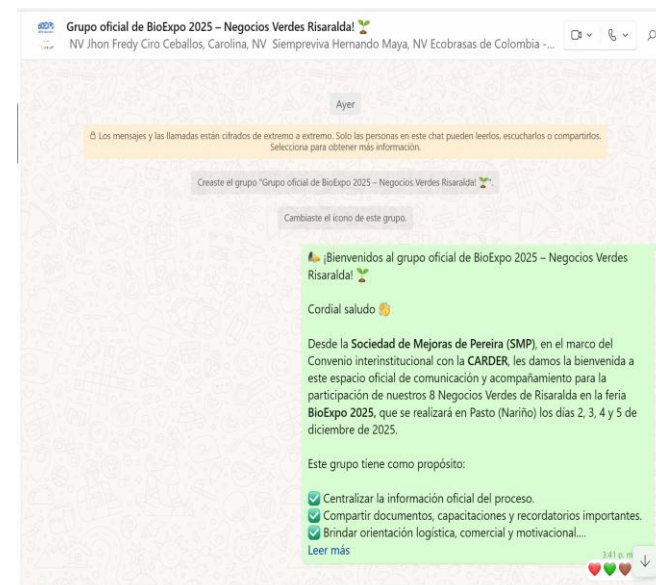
Grupo oficial de BioExpo 2025 – Negocios Verdes Risaralda! 🌱
NV Jhon Fredy Ciro Ceballos, Carolina, NV Siempreviva Hernando Maya, NV Ecobrasas de Colombia -...

Ayer

🔒 Los mensajes y las llamadas están cifrados de extremo a extremo. Solo las personas en este chat pueden leerlos, escucharlos o compartirlos. Selecciona para obtener más información.

Creaste el grupo "Grupo oficial de BioExpo 2025 – Negocios Verdes Risaralda! 🌱".

Cambiaste el icono de este grupo.

¡Bienvenidos al grupo oficial de BioExpo 2025 – Negocios Verdes Risaralda! 🌱

Cordial saludo 👋

Desde la **Sociedad de Mejoras de Pereira (SMP)**, en el marco del Convenio interinstitucional con la **CARDER**, les damos la bienvenida a este espacio oficial de comunicación y acompañamiento para la participación de nuestros 8 Negocios Verdes de Risaralda en la feria **BioExpo 2025**, que se realizará en Pasto (Nariño) los días 2, 3, 4 y 5 de diciembre de 2025.

Este grupo tiene como propósito:

✅ Centralizar la información oficial del proceso.
✅ Compartir documentos, capacitaciones y recordatorios importantes.
✅ Brindar orientación logística, comercial y motivacional....
Leer más

3:41 p. m.
❤️💚🤎